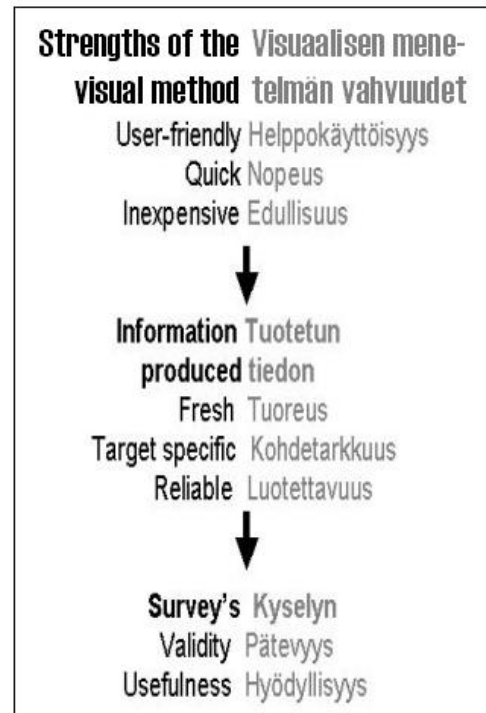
| | |
|---|---|
| **Strengths of the visual method** | **Visuaalisen menetelmän vahvuudet** |
| User-friendly | Helppokäyttöisyys |
| Quick | Nopeus |
| Inexpensive | Edullisuus |
| **Information produced** | **Tuotetun tiedon** |
| Fresh | Tuoreus |
| Target specific | Kohdetarkkuus |
| Reliable | Luotettavuus |
| **Survey's** | **Kyselyn** |
| Validity | Pätevyys |
| Usefulness | Hyödyllisyys |